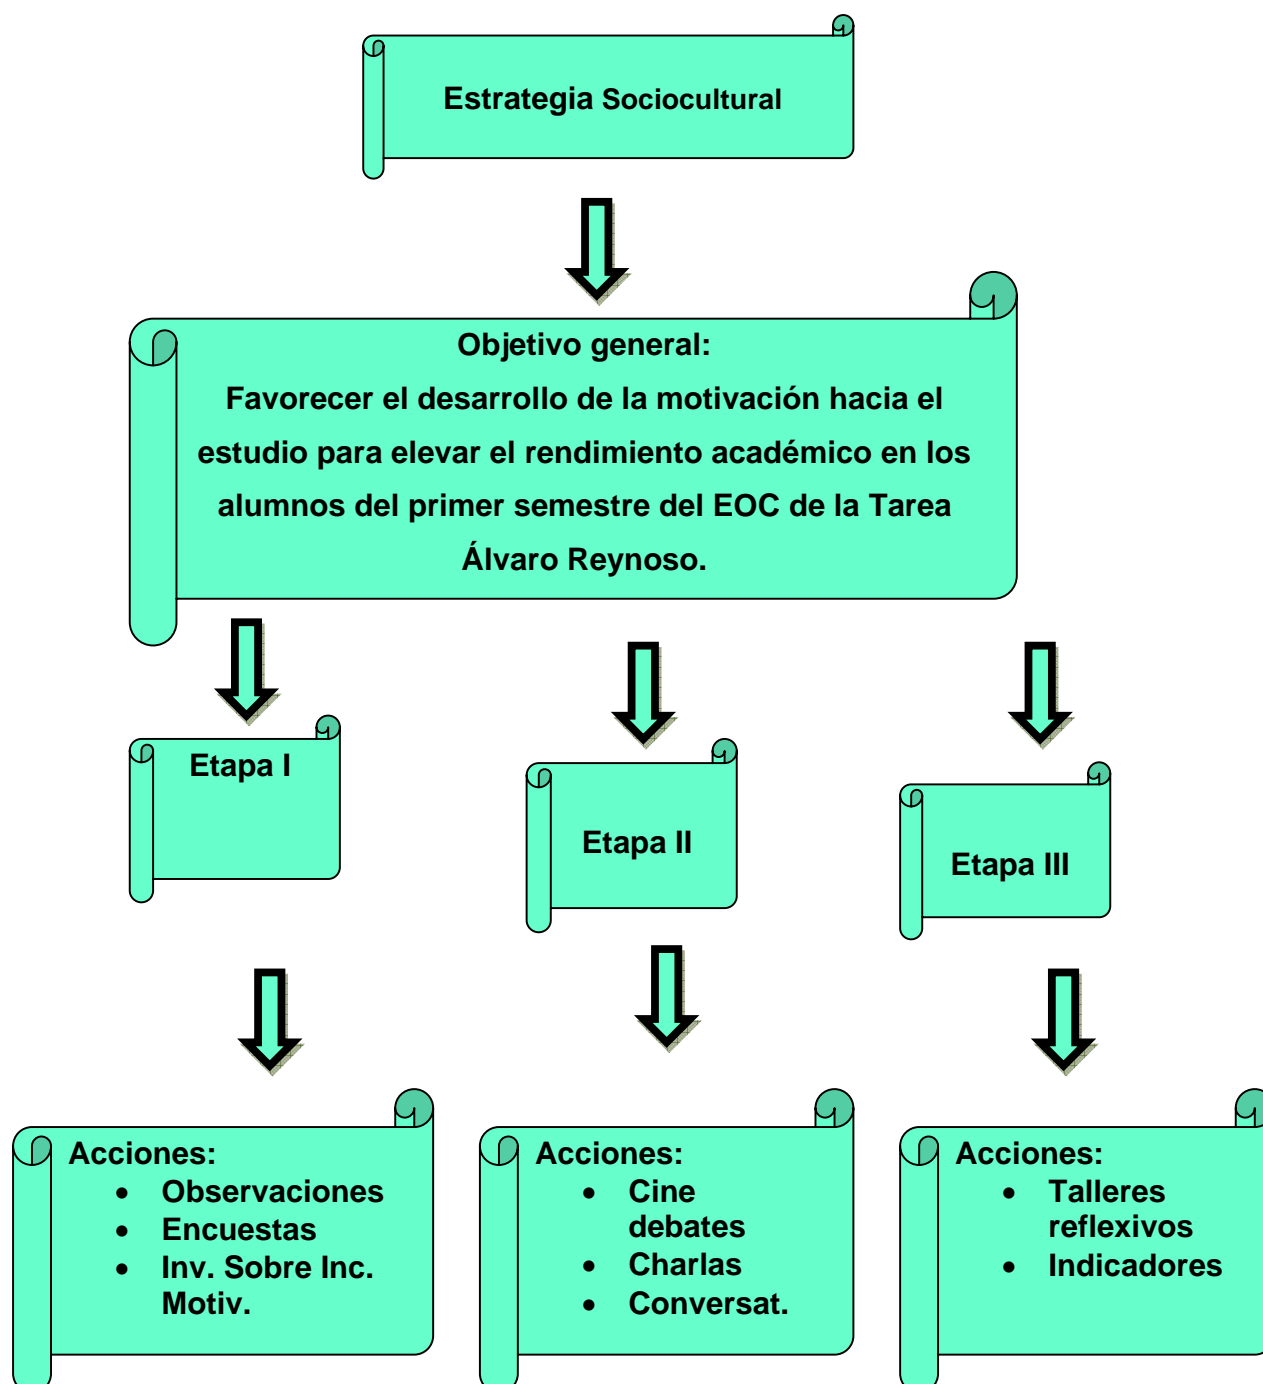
Estrategia Sociocultural

Objetivo general:
Favorecer el desarrollo de la motivación hacia el estudio para elevar el rendimiento académico en los alumnos del primer semestre del EOC de la Tarea Álvaro Reynoso.

Etapa I

Etapa II

Etapa III

Acciones:
- Observaciones
- Encuestas
- Inv. Sobre Inc. Motiv.

Acciones:
- Cine debates
- Charlas
- Conversat.

Acciones:
- Talleres reflexivos
- Indicadores